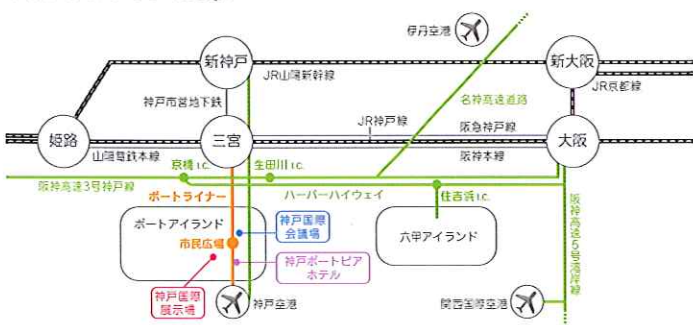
伊丹空港

新神戸

新大阪

JR山陽新幹線

JR京都線

神戸市営地下鉄

名神高速道路

JR神戸線

阪急神戸線

姫路

三宮

大阪

山陽電鉄本線

阪神本線

京橋 I.C.

生田川 I.C.

阪神高速3号神戸線

ポートライナー

ハーバーハイウェイ

住吉浜 I.C.

ポートアイランド

神戸国際会議場

六甲アイランド

阪神高速5号湾岸線

市民広場

神戸ポートピアホテル

神戸国際展示場

神戸空港

関西国際空港